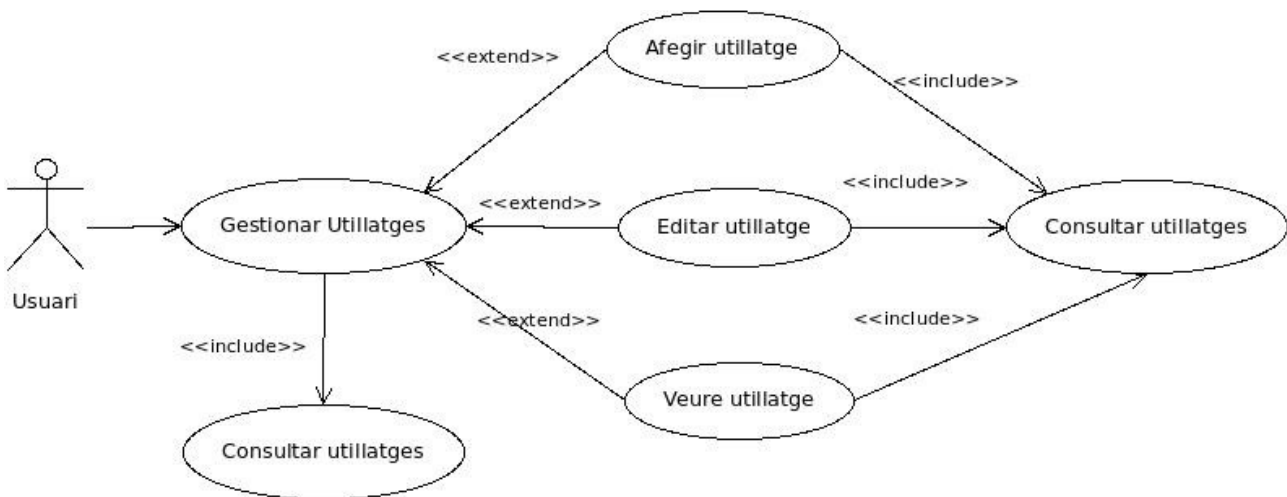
<<extend>>

Afegir utillatge

<<include>>

<<include>>

<<extend>>

Gestionar Utillatges

Editar utillatge

Consultar utillatges

Usuari

<<extend>>

<<include>>

<<include>>

Veure utillatge

Consultar utillatges